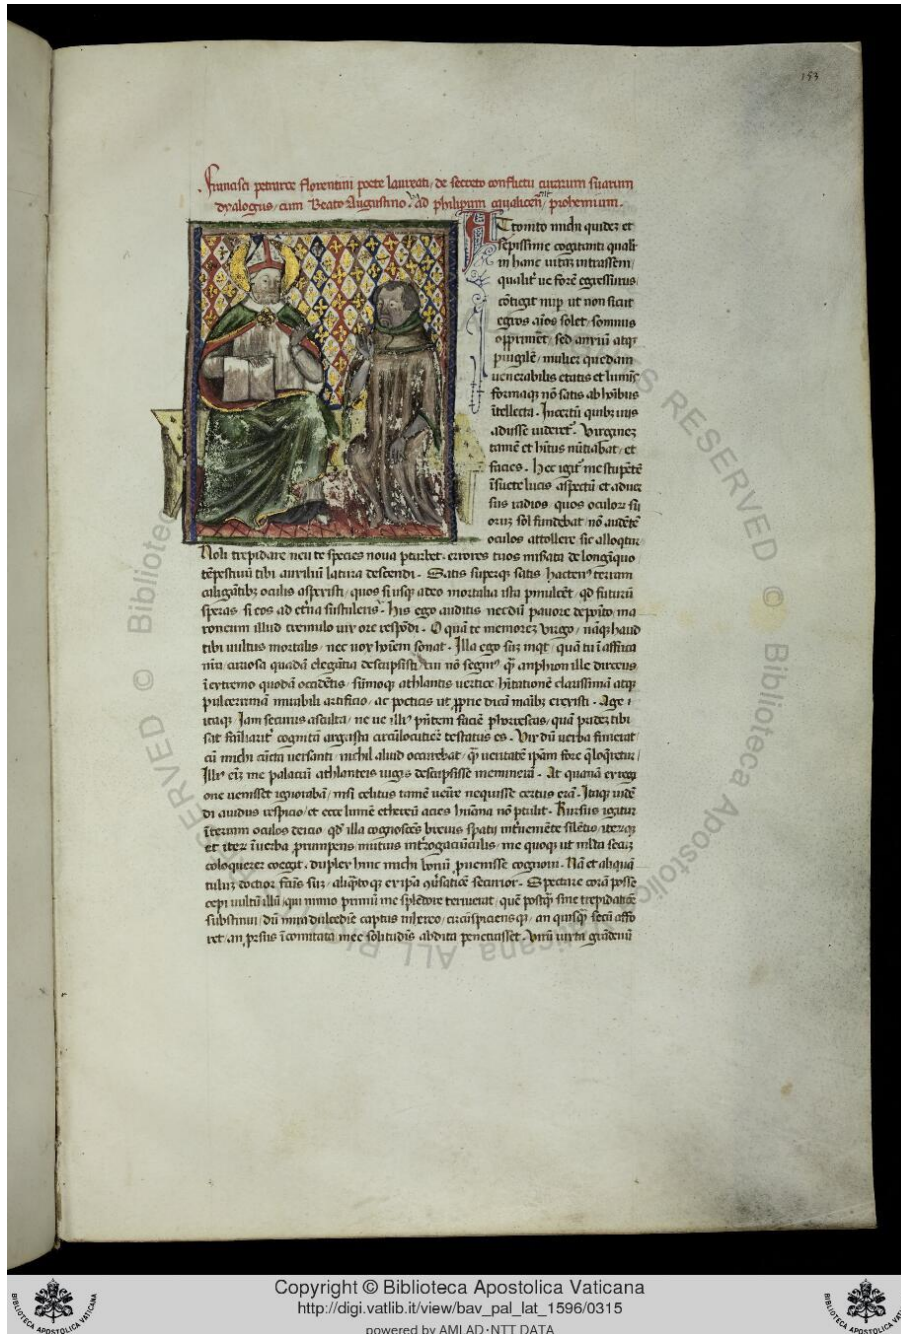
153

Francisci petrarce florentini poete laureati de secreto conflictu curarum suarum dyalogus cum beato Augustino ad philippum cavalicensem incipit prohemium.

Attonito michi quidem et sepissime cogitanti quali in hanc vitam intrassem qualiter ve forem egressurus contigit nuper ut non sicut egros animos solet sompnus opprimeret sed anxium atque pervigilem mulier quedam venerabilis etatis et luminis formaque non satis ab hominibus intellecta. Incertum quibus viis adiisse videretur. Virgineus tamen et habitus nuntiabat et facies. Hec igitur me stupentem insuete lucis aspectu et adversus radios quos oculorum suorum sol fundebat non audentem oculos attollere sic alloquitur.

Noli trepidare neu te species nova perturbet. errores tuos miserata de longinquo tempestivum tibi auxilium latura descendi. Satis superque satis hactenus terram caligantibus oculis aspexisti, quos si usque adeo mortalia ista permulcent quid futurum speras si eos ad eterna sustuleris. His ego auditis necdum pavore deposito maronicum illud tremulo vix ore respondi. O quam te memorem virgo, namque haud tibi vultus mortalis nec vox hominem sonat. Illa ego sum inquit quam tu in affrica nostra curiosa quadam elegantia descripsisti cui non segnius quam amphion ille dirceus in extremo quondam occidentis summoque athlantis vertice habitationem clarissimam atque pulcerrimam mirabili artificio, ac poeticis ut proprie dicam manibus erexisti. Age igitur itaque iam securus ausculta, ne vereare illius presentem faciem pavescas quam pridem tibi sat subtiliter cognitam argutissimo carmine testatus es. Vix dum verba finierat cum michi cuncta versanti nichil aliud occurrebat quam veritatem ipsam fore que loqueretur. Illius enim me palacium athlanteis iugis descripsisse meminerat. At quanam ex regione venisset ignorabam, nisi celitus tamen venire nequisse certus eram. Itaque unde dum avidus respicio et ecce lumen ethereum acies humana non pertulit. Rursus igitur iterum oculos terras quos illa cognoscens brevis spatii intermenente silentio iterum et iterum in verba prorumpens mutuis interrogatiunculis me quoque ut multa secum colloquerer coegit. Duplex hinc michi bonum provenisse cognovi. Nam et aliquantulum doctior factus sum, aliquoque ex ipsa conversatione securior. Spectare enim cepi vultum illum quem nimio primum me splendore terruerat. quem postque sine trepidatione substinui dum mira dulcedine captus intueor circumspiciensque an quisquam secum adesset an penitus incomitata mee solitudinis abdita penetrasset. Vultum vidi grandevum